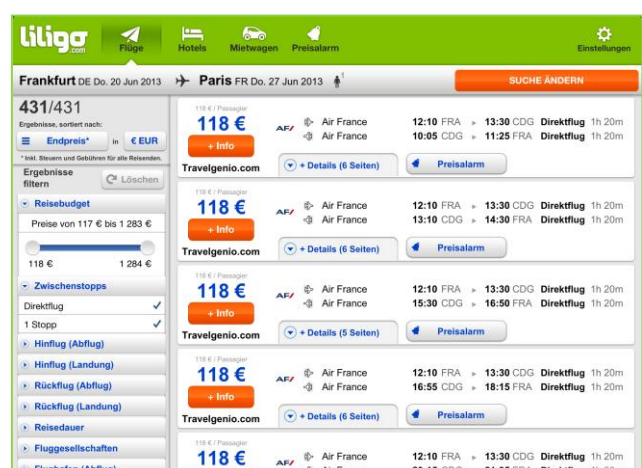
liligo.com

Flüge | Hotels | Mietwagen | Preisalarm | Einstellungen

Frankfurt DE Do. 20 Jun 2013 → Paris FR Do. 27 Jun 2013 1

SUCHE ÄNDERN

431/431
Ergebnisse, sortiert nach:
Endpreis* in € EUR
* Inkl. Steuern und Gebühren für alle Reisenden.

Ergebnisse filtern
Löschen

Reisebudget
Preise von 117 € bis 1 283 €
118 € 1 284 €

Zwischenstopps
Direktflug ✓
1 Stopp ✓

Hinflug (Abflug)
Hinflug (Landung)
Rückflug (Abflug)
Rückflug (Landung)
Reisedauer
Fluggesellschaften
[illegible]

118 € / Passagier
118 €
+ Info
Travelgenio.com
AF
Air France 12:10 FRA ▸ 13:30 CDG Direktflug 1h 20m
Air France 10:05 CDG ▸ 11:25 FRA Direktflug 1h 20m
+ Details (6 Seiten)
Preisalarm

118 € / Passagier
118 €
+ Info
Travelgenio.com
AF
Air France 12:10 FRA ▸ 13:30 CDG Direktflug 1h 20m
Air France 13:10 CDG ▸ 14:30 FRA Direktflug 1h 20m
+ Details (6 Seiten)
Preisalarm

118 € / Passagier
118 €
+ Info
Travelgenio.com
AF
Air France 12:10 FRA ▸ 13:30 CDG Direktflug 1h 20m
Air France 15:30 CDG ▸ 16:50 FRA Direktflug 1h 20m
+ Details (5 Seiten)
Preisalarm

118 € / Passagier
118 €
+ Info
Travelgenio.com
AF
Air France 12:10 FRA ▸ 13:30 CDG Direktflug 1h 20m
Air France 16:55 CDG ▸ 18:15 FRA Direktflug 1h 20m
+ Details (6 Seiten)
Preisalarm

118 € / Passagier
118 €
AF
Air France 12:10 FRA ▸ 13:30 CDG Direktflug 1h 20m
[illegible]